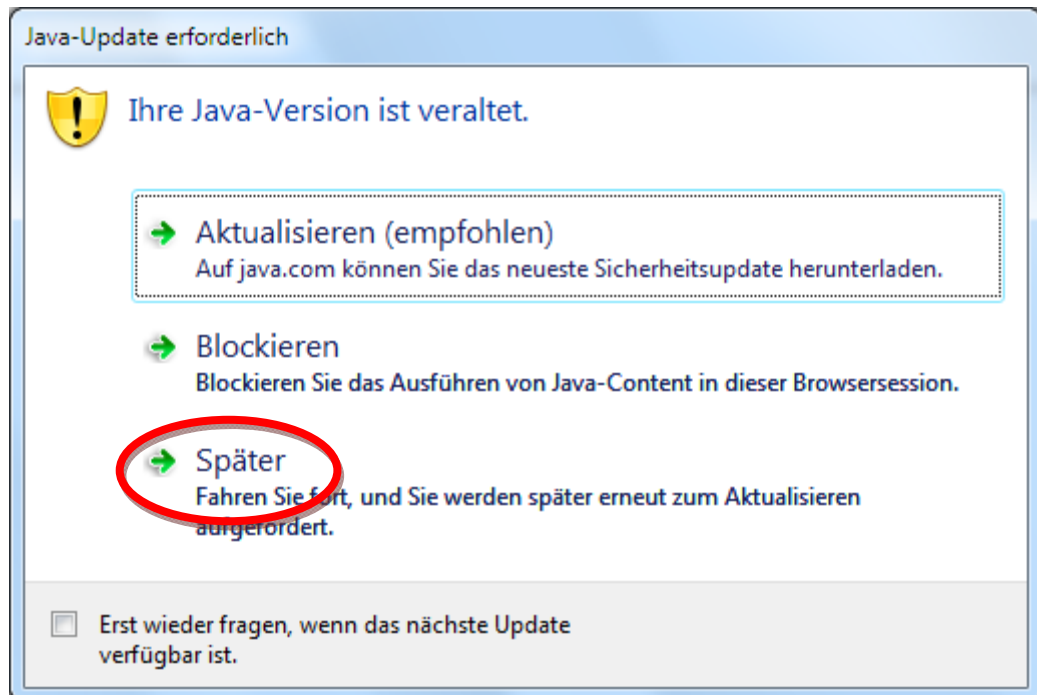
Java-Update erforderlich

Ihre Java-Version ist veraltet.

Aktualisieren (empfohlen)
Auf java.com können Sie das neueste Sicherheitsupdate herunterladen.

Blockieren
Blockieren Sie das Ausführen von Java-Content in dieser Browsersession.

Später
Fahren Sie fort, und Sie werden später erneut zum Aktualisieren aufgefordert.

Erst wieder fragen, wenn das nächste Update verfügbar ist.